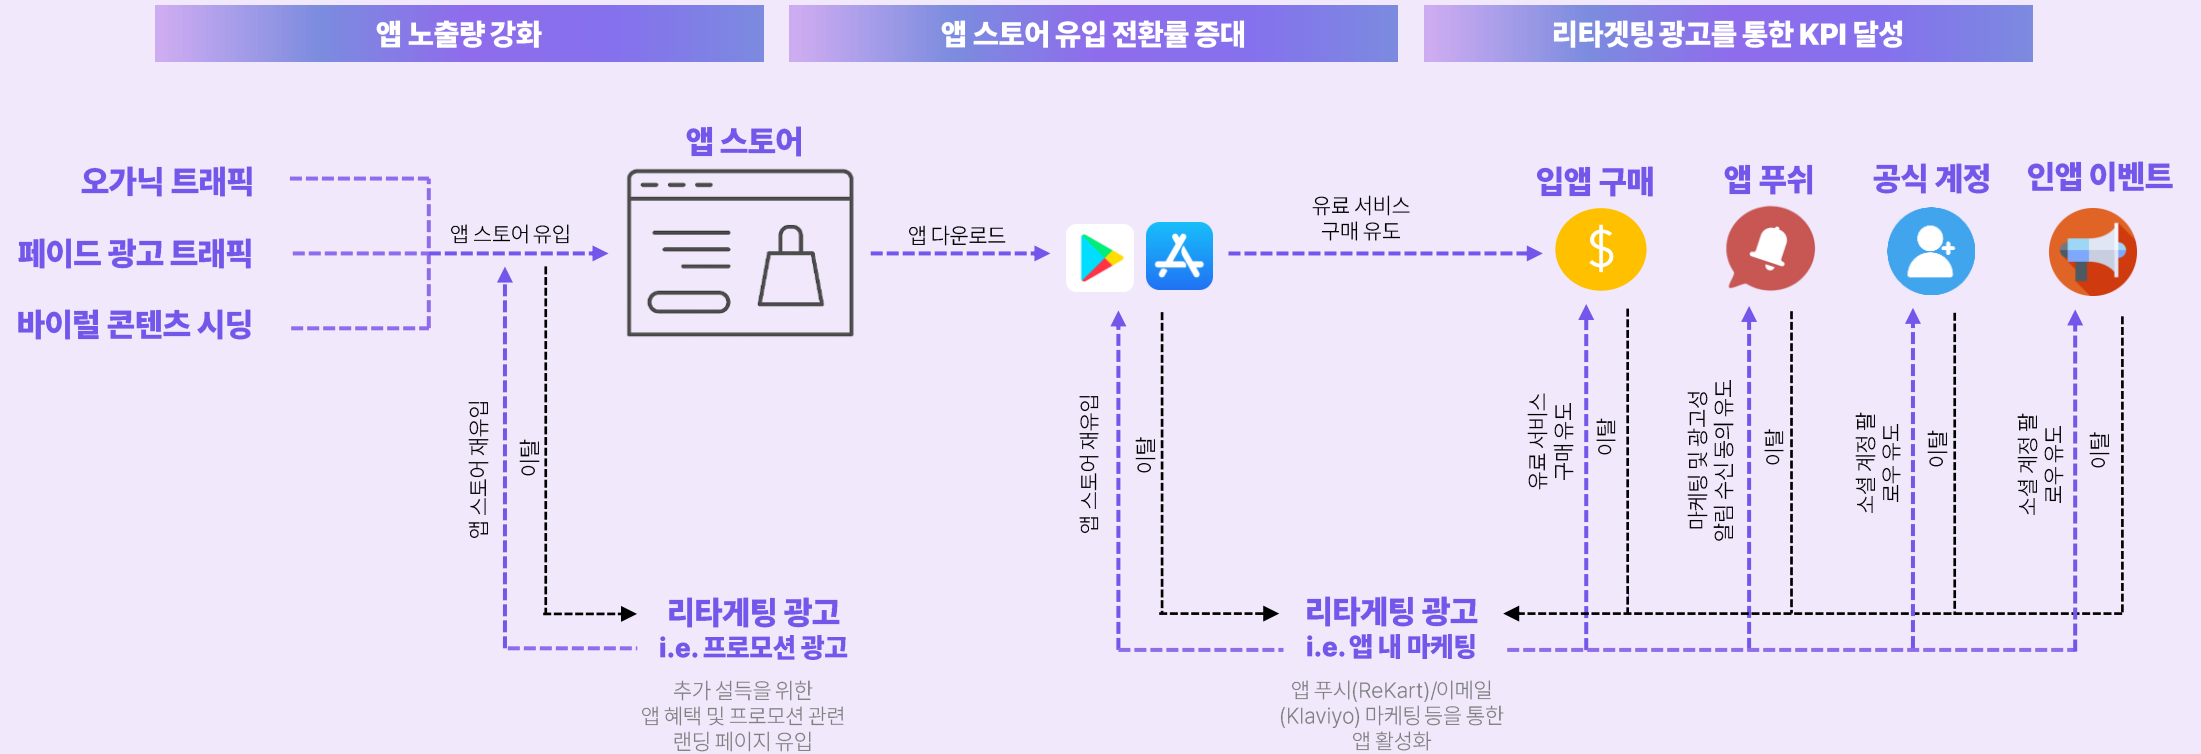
앱 노출량 강화

앱 스토어 유입 전환률 증대

리타겟팅 광고를 통한 KPI 달성

오가닉 트래픽

페이드 광고 트래픽

바이럴 콘텐츠 시딩

앱 스토어 유입

앱 스토어

앱 다운로드

유료 서비스
구매 유도

입앱 구매

앱 푸쉬

공식 계정

인앱 이벤트

$

앱 스토어 재유입

이탈

앱 스토어 재유입

이탈

유료 서비스
구매 유도

이탈

마케팅 및 광고성
알림 수신 동의 유도

이탈

소셜 계정 팔로우 유도

이탈

소셜 계정 팔로우 유도

이탈

리타게팅 광고
i.e. 프로모션 광고

추가 설득을 위한
앱 혜택 및 프로모션 관련
랜딩 페이지 유입

리타게팅 광고
i.e. 앱 내 마케팅

앱 푸시(ReKart)/이메일
(Klaviyo) 마케팅 등을 통한
앱 활성화